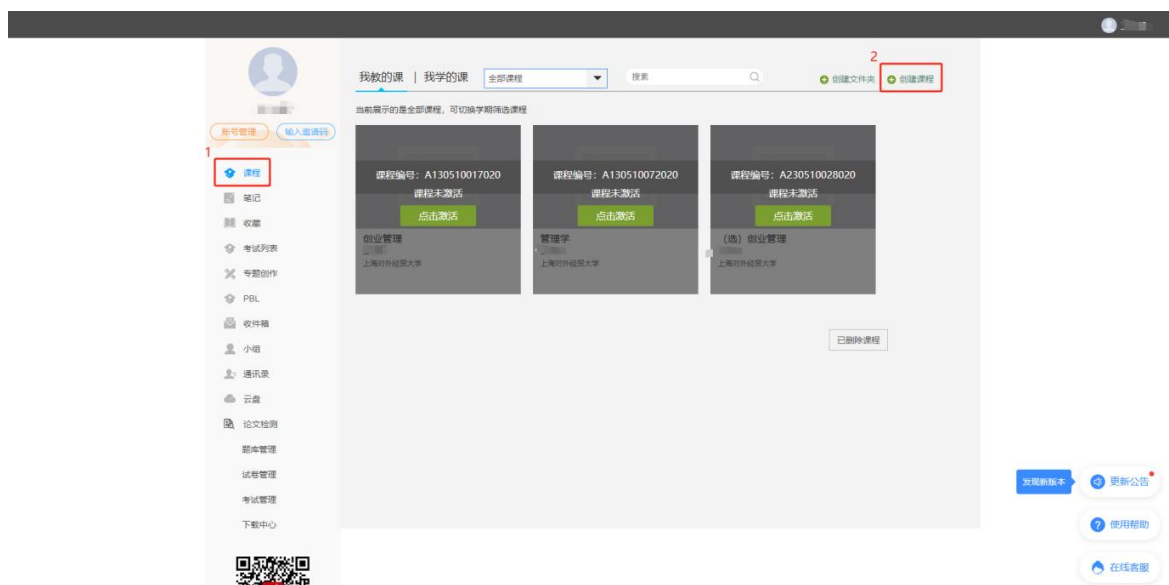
帐号管理 输入邀请码

1

课程
笔记
收藏
考试列表
专题创作
PBL
收件箱
小组
通讯录
云盘
论文检测
题库管理
试卷管理
考试管理
下载中心

我教的课 | 我学的课 全部课程 搜索 创建文件夹 创建课程

2

当前展示的是全部课程，可切换学期筛选课程

课程编号：A130510017020
课程未激活
点击激活
创业管理
上海对外经贸大学

课程编号：A130510072020
课程未激活
点击激活
管理学
上海对外经贸大学

课程编号：A230510028020
课程未激活
点击激活
（选）创业管理
上海对外经贸大学

已删除课程

发现新版本 更新公告 使用帮助 在线客服